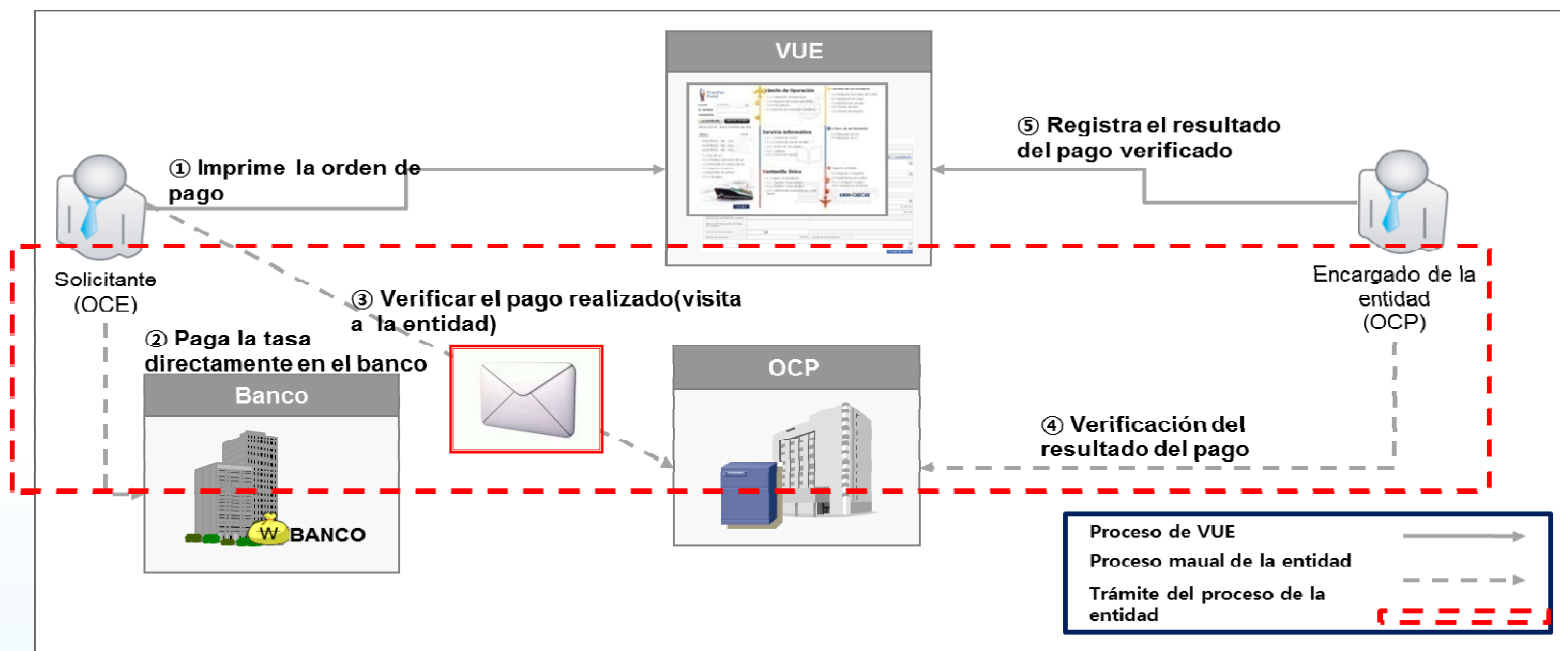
VUE

① Imprime la orden de pago

⑤ Registra el resultado del pago verificado

Solicitante (OCE)

Encargado de la entidad (OCP)

③ Verificar el pago realizado(visita a la entidad)

② Paga la tasa directamente en el banco

Banco

W BANCO

OCP

④ Verificación del resultado del pago

Proceso de VUE

Proceso maual de la entidad

Trámite del proceso de la entidad